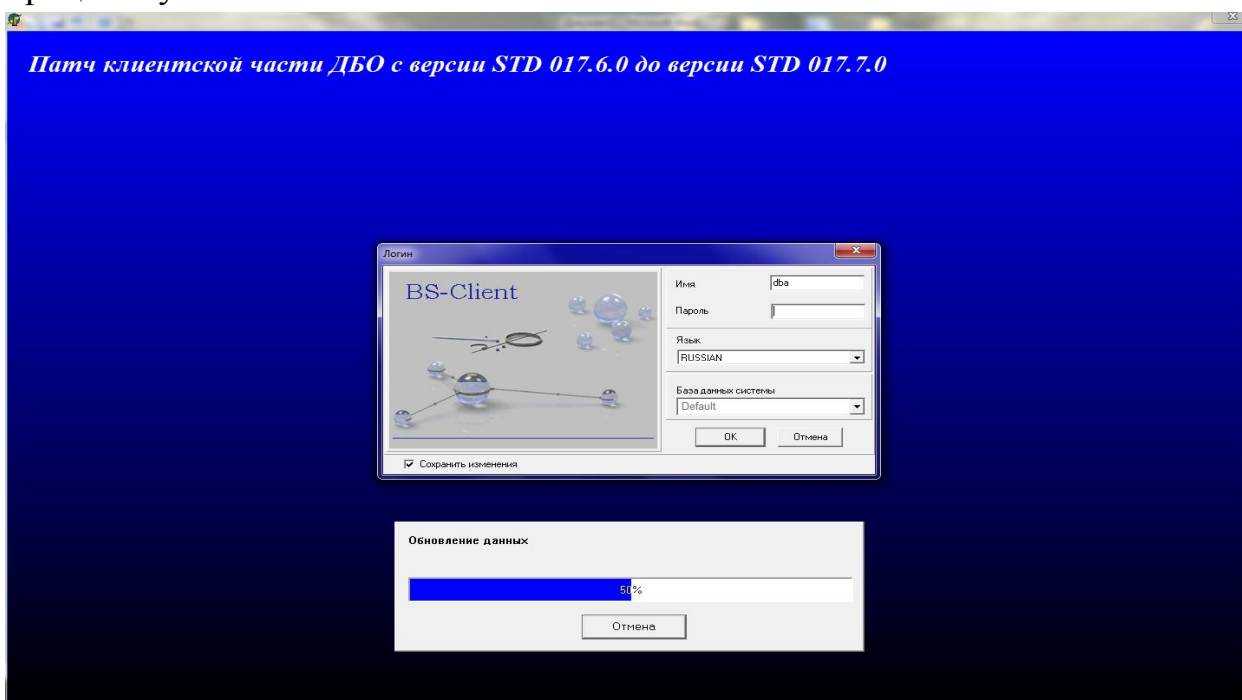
Патч клиентской части ДБО с версии STD 017.6.0 до версии STD 017.7.0

Логин

BS-Client

Имя dba

Пароль

Язык

RUSSIAN

База данных системы

Default

OK

Отмена

Сохранить изменения

Обновление данных

50%

Отмена